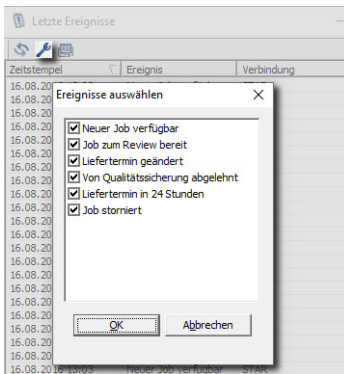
Letzte Ereignisse

Zeitstempel | Ereignis | Verbindung

16.08.20
16.08.20
16.08.20
16.08.20
16.08.20
16.08.20
16.08.20
16.08.20
16.08.20
16.08.20
16.08.20
16.08.20
16.08.20
16.08.20
16.08.20
16.08.20
16.08.20
16.08.20
16.08.20
16.08.20
16.08.20
16.08.20 16:13:03 Neuer Job verfügbar STAR

Ereignisse auswählen

Neuer Job verfügbar
Job zum Review bereit
Liefertermin geändert
Von Qualitätssicherung abgelehnt
Liefertermin in 24 Stunden
Job storniert

OK
Abbrechen